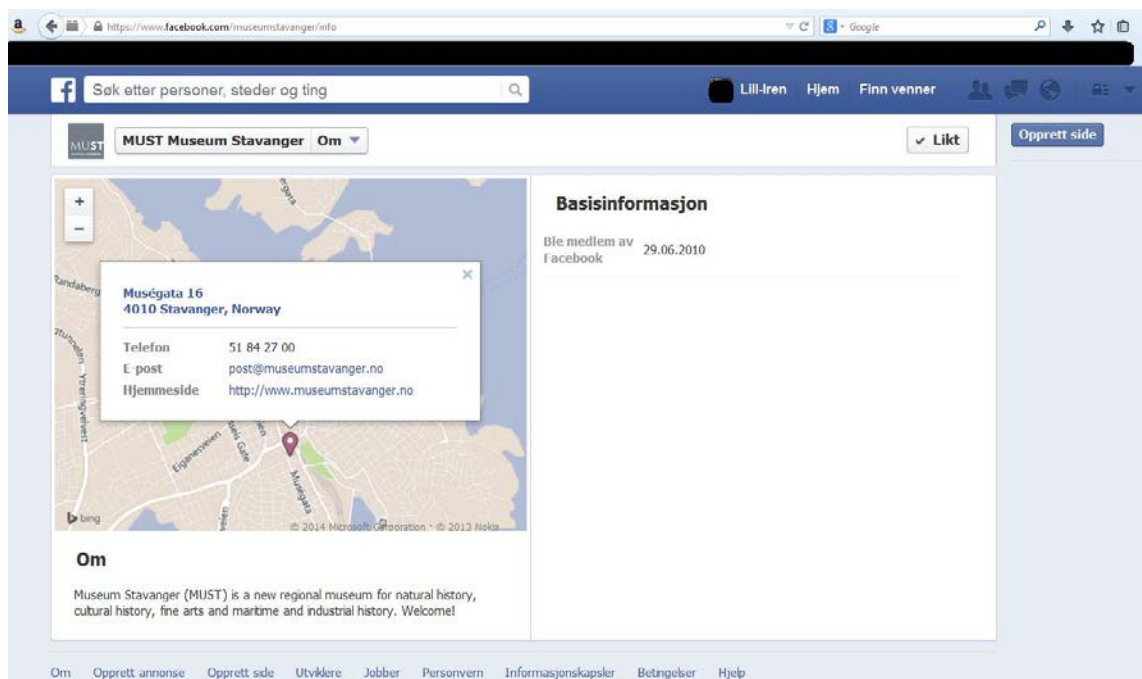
https://www.facebook.com/museumstavanger/info

Google

Søk etter personer, steder og ting

Lill-Iren Hjem Finn venner

MUST

MUST Museum Stavanger Om

✓ Likt

Opprett side

+
−

Randaberg

Muségata 16
4010 Stavanger, Norway

Telefon 51 84 27 00
E-post post@museumstavanger.no
Hjemmeside http://www.museumstavanger.no

Eiganesveien

Muségata

bing

© 2014 Microsoft Corporation · © 2013 Nokia

Basisinformasjon

Ble medlem av Facebook 29.06.2010

Om

Museum Stavanger (MUST) is a new regional museum for natural history, cultural history, fine arts and maritime and industrial history. Welcome!

Om Opprett annonse Opprett side Utviklere Jobber Personvern Informasjonskapsler Betingelser Hjelp